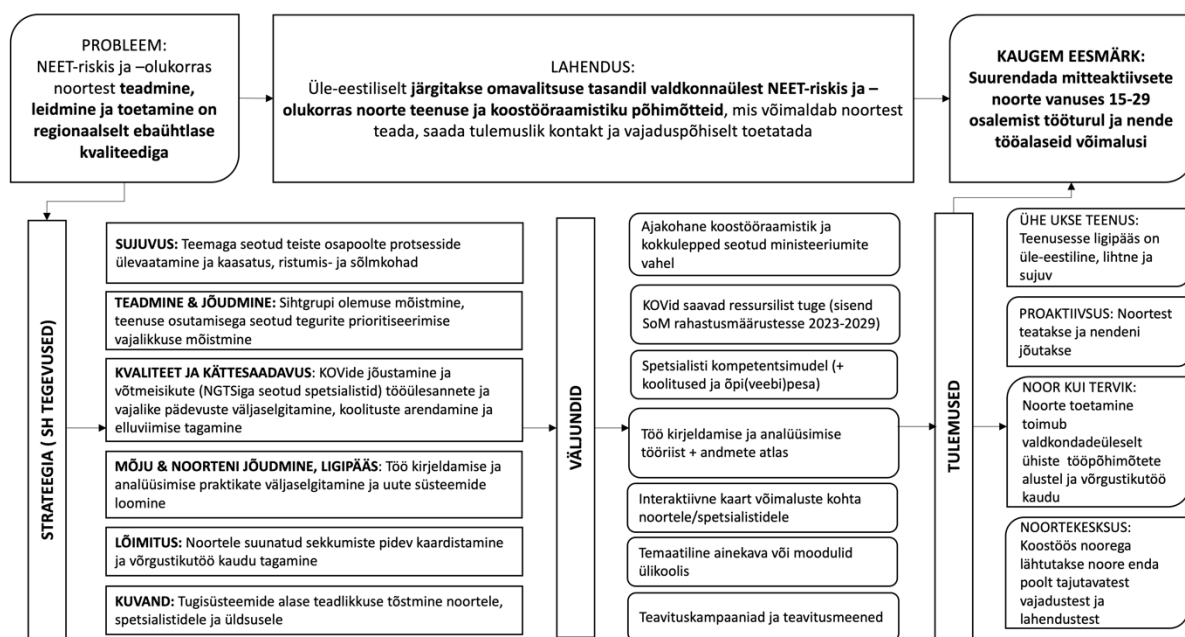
PROBLEEM:
NEET-riskis ja –olukorras noortest **teadmine, leidmine ja toetamine on regionaalselt ebaühtlase kvaliteediga**

LAHENDUS:
Üle-eestiliselt **järgitakse omavalitsuse tasandil valdkonnaülest NEET-riskis ja –olukorras noorte teenuse ja koostööraamistiku põhimõtteid**, mis võimaldab noortest teada, saada tulemuslik kontakt ja vajaduspõhiselt toetatada

**KAUGEM EESMÄRK: Suurendada mitteaktiivsete noorte vanuses 15-29 osalemist tööturul ja nende tööalaseid võimalusi**

STRATEEGIA ( SH TEGEVUSED)

**SUJUVUS:** Teemaga seotud teiste osapoolte protsesside ülevaatamine ja kaasatus, ristumis- ja sõlmkohad

**TEADMINE & JÕUDMINE:** Sihtgrupi olemuse mõistmine, teenuse osutamisega seotud tegurite prioritiseerimise vajalikkuse mõistmine

**KVALITEET JA KÄTTESAADAVUS**: KOVide jõustamine ja võtmeisikute (NGTSiga seotud spetsialistid) tööülesannete ja vajalike pädevuste väljaselgitamine, koolituste arendamine ja elluviimise tagamine

**MÕJU & NOORTENI JÕUDMINE, LIGIPÄÄS**: Töö kirjeldamise ja analüüsimise praktikate väljaselgitamine ja uute süsteemide loomine

**LÕIMITUS:** Noortele suunatud sekkumiste pidev kaardistamine ja võrgustikutöö kaudu tagamine

**KUVAND:** Tugisüsteemide alase teadlikkuse tõstmine noortele, spetsialistidele ja üldsusele

VÄLJUNDID

Ajakohane koostööraamistik ja kokkulepped seotud ministeeriumite vahel

KOVid saavad ressursilist tuge (sisend SoM rahastusmäärustesse 2023-2029)

Spetsialisti kompetentsimudel (+ koolitused ja õpi(veebi)pesa)

Töö kirjeldamise ja analüüsimise tööriist + andmete atlas

Interaktiivne kaart võimaluste kohta noortele/spetsialistidele

Temaatiline ainekava või moodulid ülikoolis

Teavituskampaaniad ja teavitusmeened

TULEMUSED

ÜHE UKSE TEENUS: Teenusesse ligipääs on üle-eestiline, lihtne ja sujuv

PROAKTIIVSUS: Noortest teatakse ja nendeni jõutakse

NOOR KUI TERVIK: Noorte toetamine toimub valdkondadeüleselt ühiste tööpõhimõtete alustel ja võrgustikutöö kaudu

NOORTEKESKSUS: Koostöös noorega lähtutakse noore enda poolt tajutavatest vajadustest ja lahendustest